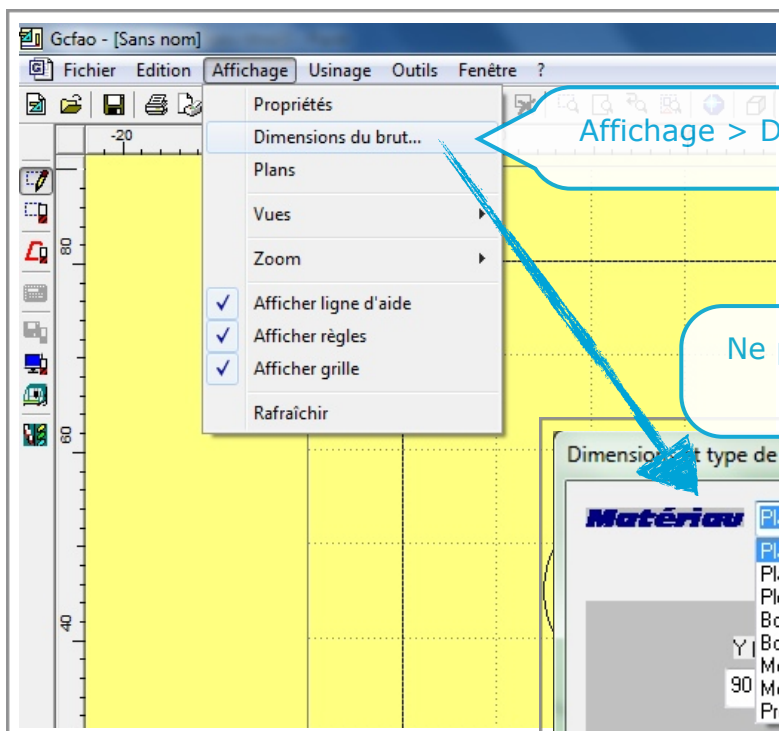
Gcfao - [Sans nom]

Fichier Edition Affichage Usinage Outils Fenêtre ?

-20

Propriétés
Dimensions du brut...
Plans
Vues
Zoom
Afficher ligne d'aide
Afficher règles
Afficher grille
Rafraîchir

Affichage > D

Ne

80

60

40

Dimension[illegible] et type de

Matériau Pl

Pl
Pl
Pl
Bo
Bo
Me
Me
Pr

Y
90